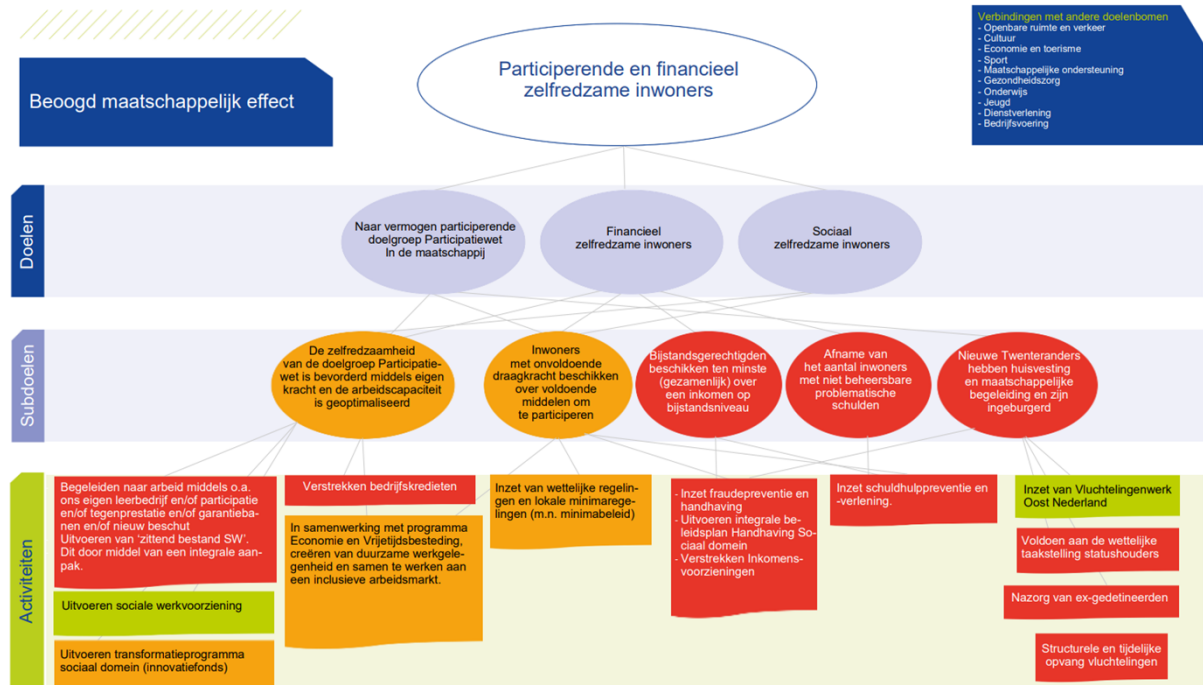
Beoogd maatschappelijk effect

Participerende en financieel zelfredzame inwoners

Verbindingen met andere doelenbomen
- Openbare ruimte en verkeer
- Cultuur
- Economie en toerisme
- Sport
- Maatschappelijke ondersteuning
- Gezondheidszorg
- Onderwijs
- Jeugd
- Dienstverlening
- Bedrijfsvoering

Doelen

Naar vermogen participerende doelgroep Participatiewet In de maatschappij

Financieel zelfredzame inwoners

Sociaal zelfredzame inwoners

Subdoelen

De zelfredzaamheid van de doelgroep Participatiewet is bevorderd middels eigen kracht en de arbeidscapaciteit is geoptimaliseerd

Inwoners met onvoldoende draagkracht beschikken over voldoende middelen om te participeren

Bijstandsgerechtigden beschikken ten minste (gezamenlijk) over een inkomen op bijstandsniveau

Afname van het aantal inwoners met niet beheersbare problematische schulden

Nieuwe Twenteranders hebben huisvesting en maatschappelijke begeleiding en zijn ingeburgerd

Activiteiten

Begeleiden naar arbeid middels o.a. ons eigen leerbedrijf en/of participatie en/of tegenprestatie en/of garantiebanen en/of nieuw beschut Uitvoeren van 'zittend bestand SW'. Dit door middel van een integrale aanpak.

Uitvoeren sociale werkvoorziening

Uitvoeren transformatieprogramma sociaal domein (innovatiefonds)

Verstrekken bedrijfskredieten

In samenwerking met programma Economie en Vrijetijdsbesteding, creëren van duurzame werkgelegenheid en samen te werken aan een inclusieve arbeidsmarkt.

Inzet van wettelijke regelingen en lokale minimaregelingen (m.n. minimabeleid)

- Inzet fraudepreventie en handhaving
- Uitvoeren integrale beleidsplan Handhaving Sociaal domein
- Verstrekken Inkomensvoorzieningen

Inzet schuldhulppreventie en -verlening.

Inzet van Vluchtelingenwerk Oost Nederland

Voldoen aan de wettelijke taakstelling statushouders

Nazorg van ex-gedetineerden

Structurele en tijdelijke opvang vluchtelingen